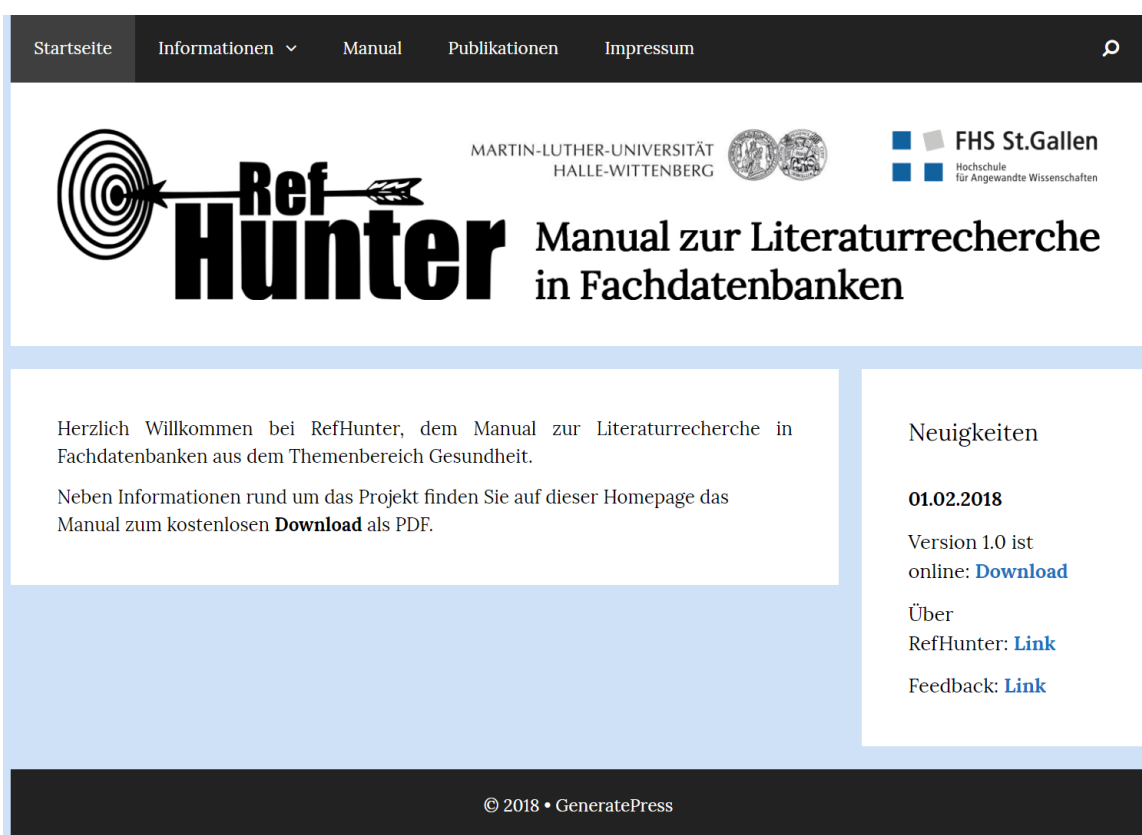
Startseite Informationen Manual Publikationen Impressum

Ref Hunter

MARTIN-LUTHER-UNIVERSITÄT HALLE-WITTENBERG

FHS St.Gallen
Hochschule
für Angewandte Wissenschaften

Manual zur Literaturrecherche in Fachdatenbanken

Herzlich Willkommen bei RefHunter, dem Manual zur Literaturrecherche in Fachdatenbanken aus dem Themenbereich Gesundheit.

Neben Informationen rund um das Projekt finden Sie auf dieser Homepage das Manual zum kostenlosen **Download** als PDF.

Neuigkeiten

**01.02.2018**

Version 1.0 ist online: **Download**

Über RefHunter: **Link**

Feedback: **Link**

© 2018 • GeneratePress